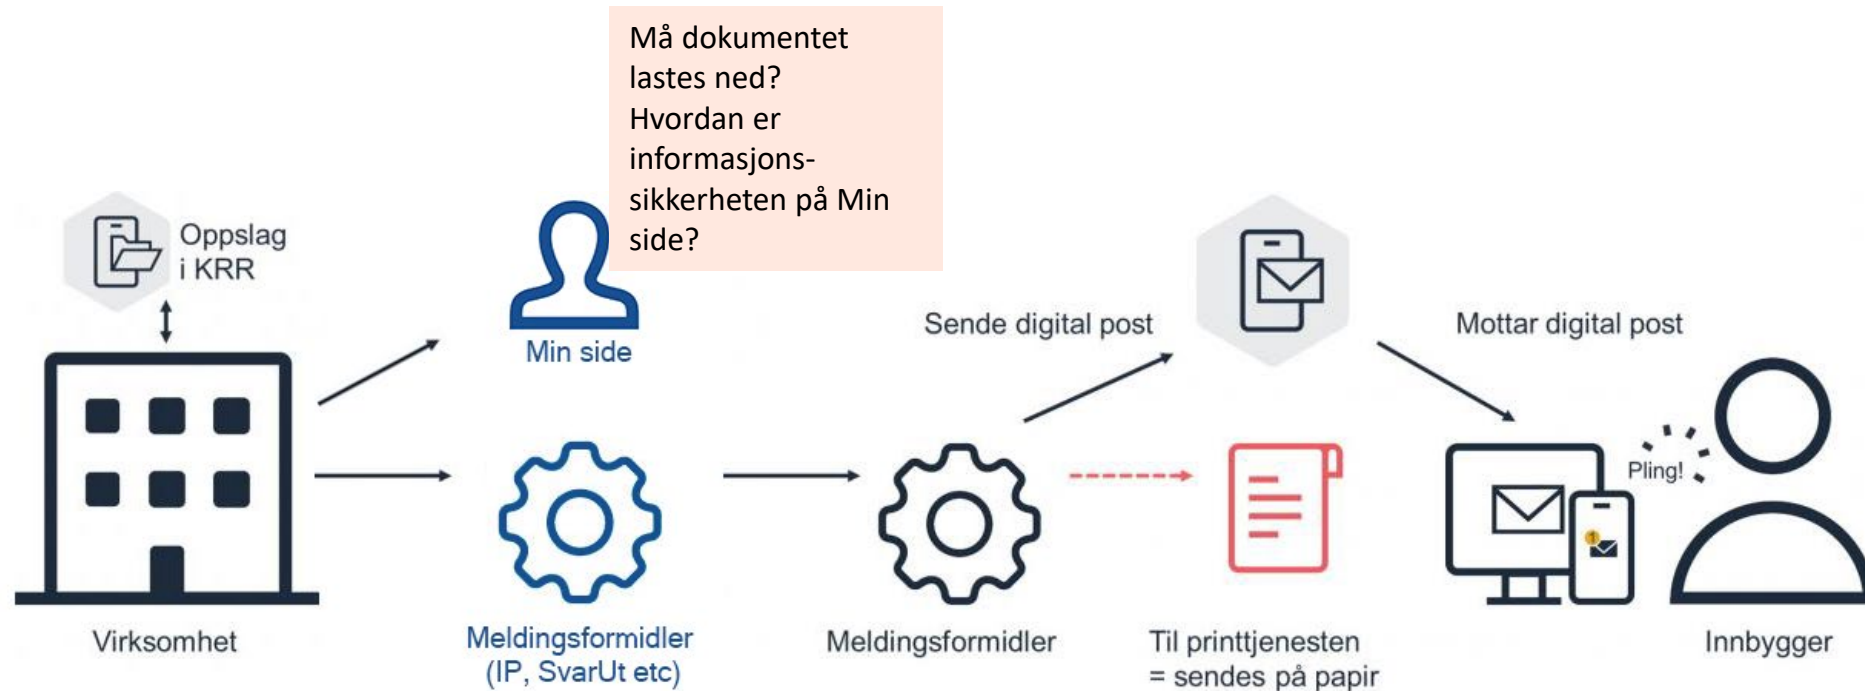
Må dokumentet lastes ned? Hvordan er informasjonssikkerheten på Min side?

Oppslag i KRR

Min side

Sende digital post

Mottar digital post

Pling!

Virksomhet

Meldingsformidler (IP, SvarUt etc)

Meldingsformidler

Til printtjenesten = sendes på papir

Innbygger